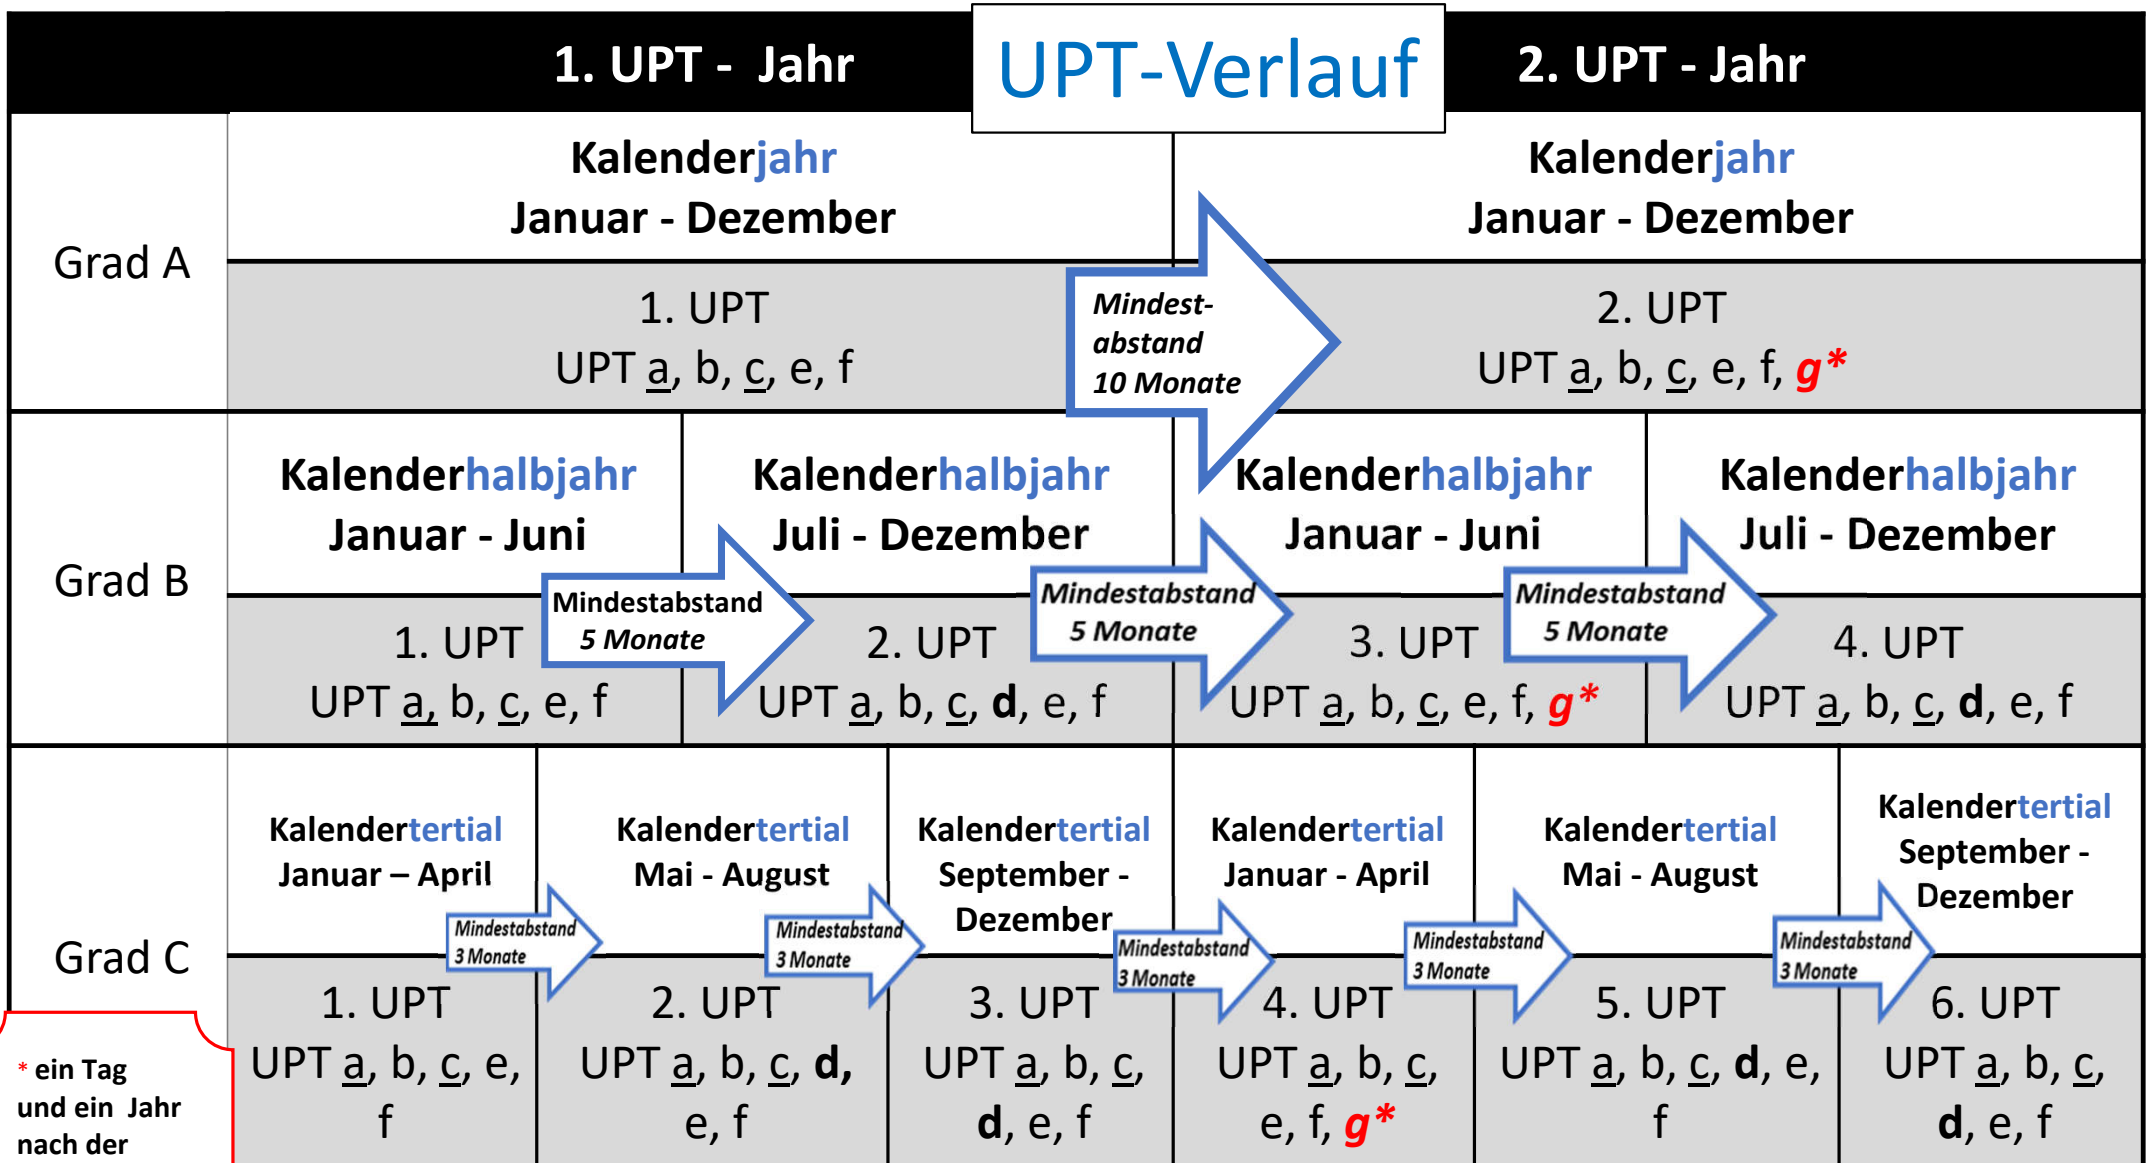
1. UPT - Jahr

UPT-Verlauf

2. UPT - Jahr

Grad A

Kalenderjahr Januar - Dezember

Kalenderjahr Januar - Dezember

1. UPT UPT a, b, c, e, f

Mindestabstand 10 Monate

2. UPT UPT a, b, c, e, f, *g**

Grad B

| Kalenderhalbjahr Januar - Juni | Kalenderhalbjahr Juli - Dezember | Kalenderhalbjahr Januar - Juni | Kalenderhalbjahr Juli - Dezember |
|---|---|---|---|
| 1. UPT UPT a, b, c, e, f | 2. UPT UPT a, b, c, **d**, e, f | 3. UPT UPT a, b, c, e, f, *g** | 4. UPT UPT a, b, c, **d**, e, f |

Mindestabstand 5 Monate

Mindestabstand 5 Monate

Mindestabstand 5 Monate

Grad C

| Kalendertertial Januar – April | Kalendertertial Mai - August | Kalendertertial September - Dezember | Kalendertertial Januar - April | Kalendertertial Mai - August | Kalendertertial September - Dezember |
|---|---|---|---|---|---|
| 1. UPT UPT a, b, c, e, f | 2. UPT UPT a, b, c, **d**, e, f | 3. UPT UPT a, b, c, **d**, e, f | 4. UPT UPT a, b, c, e, f, *g** | 5. UPT UPT a, b, c, **d**, e, f | 6. UPT UPT a, b, c, **d**, e, f |

Mindestabstand 3 Monate

Mindestabstand 3 Monate

Mindestabstand 3 Monate

Mindestabstand 3 Monate

Mindestabstand 3 Monate

* ein Tag und ein Jahr nach der